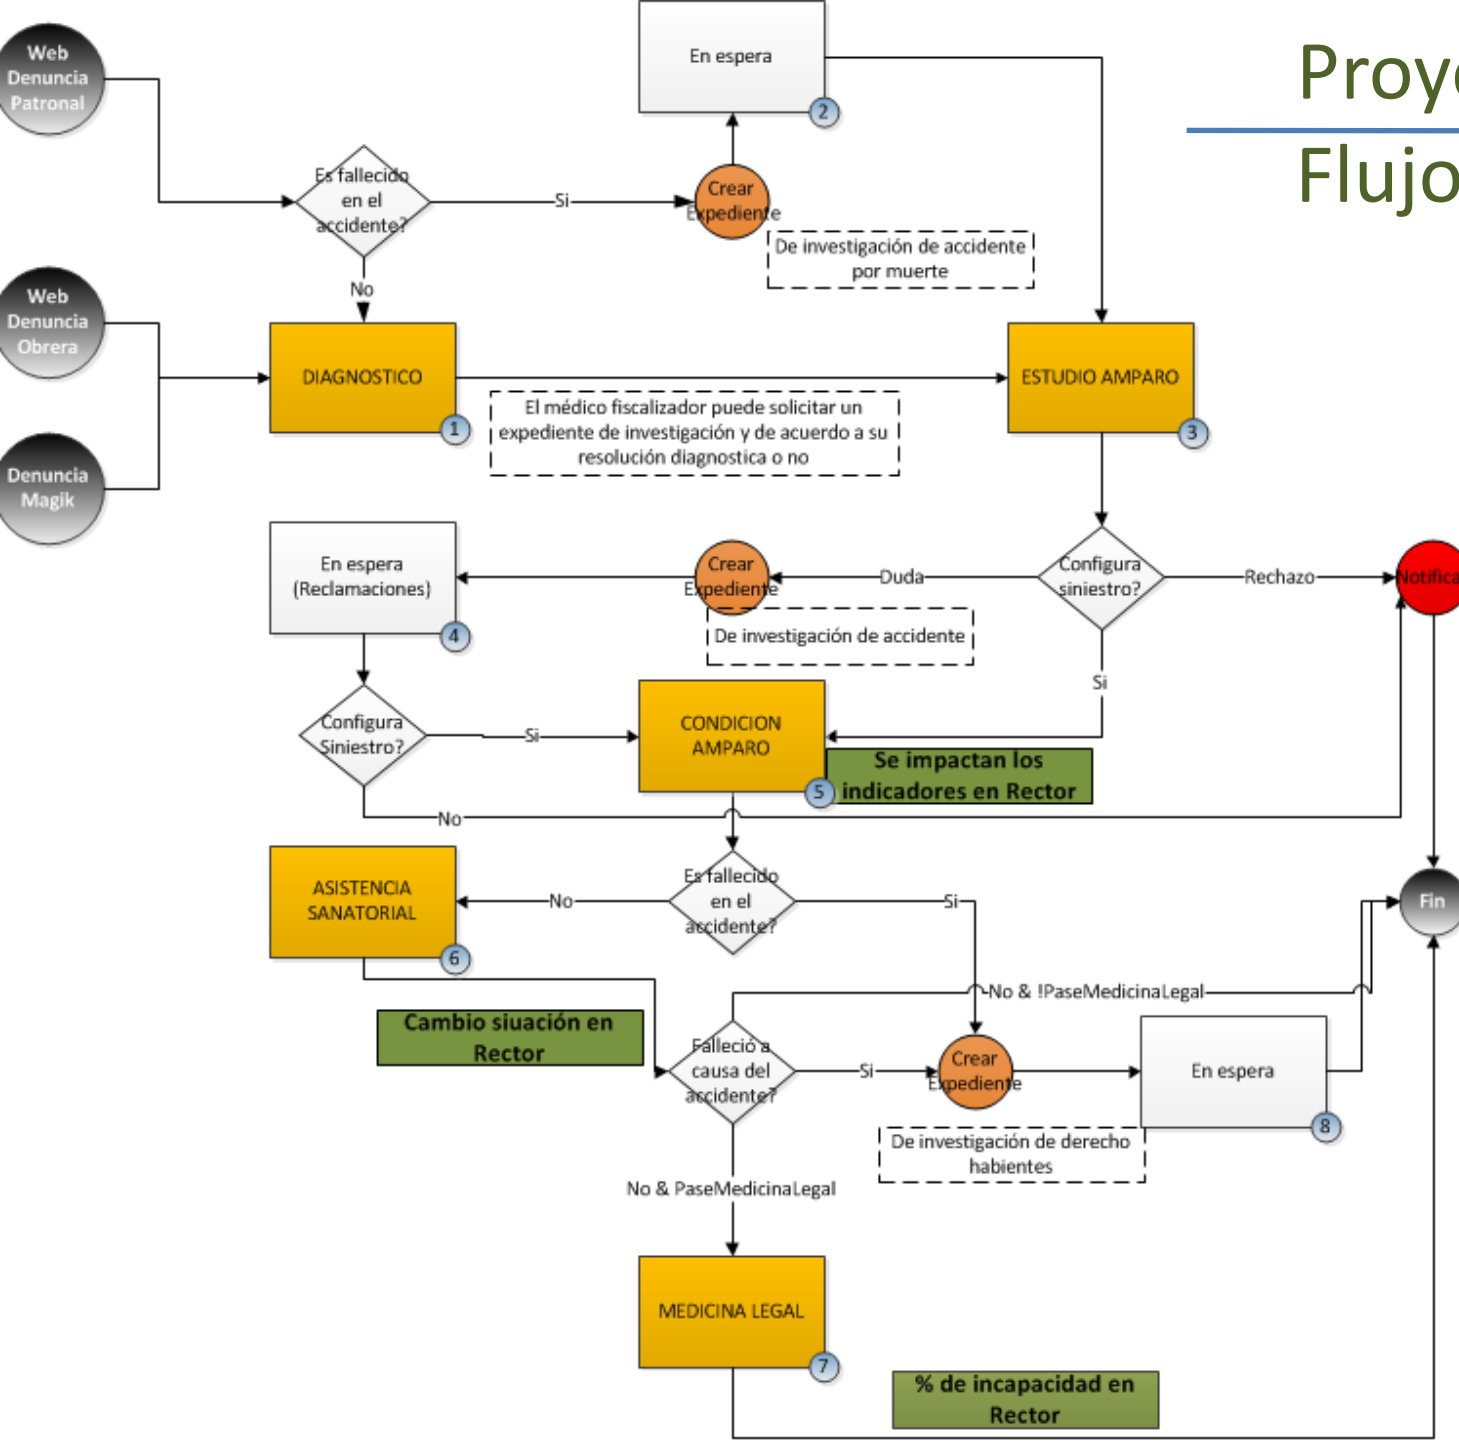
Proy

Flujo

Web Denuncia Patronal

Es fallecido en el accidente?

Si

Crear Expediente

En espera

2

De investigación de accidente por muerte

No

Web Denuncia Obrera

DIAGNOSTICO

1

El médico fiscalizador puede solicitar un expediente de investigación y de acuerdo a su resolución diagnostica o no

ESTUDIO AMPARO

3

Denuncia Magik

En espera (Reclamaciones)

4

Crear Expediente

Duda

Configura siniestro?

Rechazo

Notifica

De investigación de accidente

Si

Configura Siniestro?

Si

CONDICION AMPARO

5

Se impactan los indicadores en Rector

No

ASISTENCIA SANATORIAL

6

No

Es fallecido en el accidente?

Si

Fin

No & !PaseMedicinaLegal

Cambio siuación en Rector

Falleció a causa del accidente?

Si

Crear Expediente

En espera

8

De investigación de derecho habientes

No & PaseMedicinaLegal

MEDICINA LEGAL

7

% de incapacidad en Rector